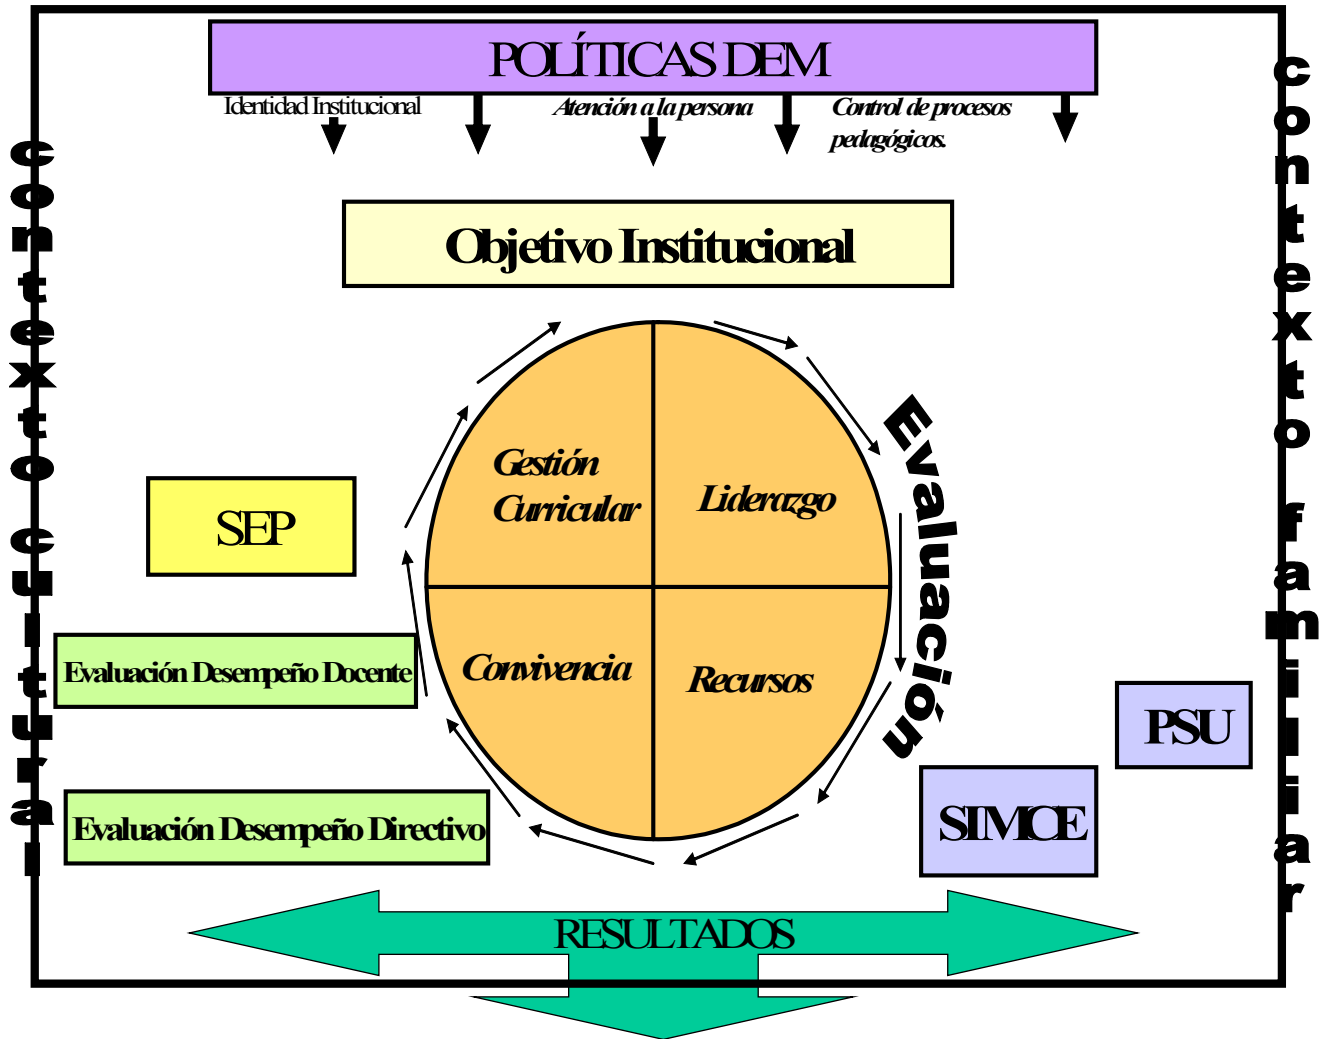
POLÍTICAS DEM

Identidad Institucional

Atención a la persona

Control de procesos pedagógicos.

contexto cultural

contexto familiar

Objetivo Institucional

Gestión Curricular

Liderazgo

Convivencia

Recursos

Evaluación

SEP

Evaluación Desempeño Docente

Evaluación Desempeño Directivo

PSU

SIMCE

RESULTADOS